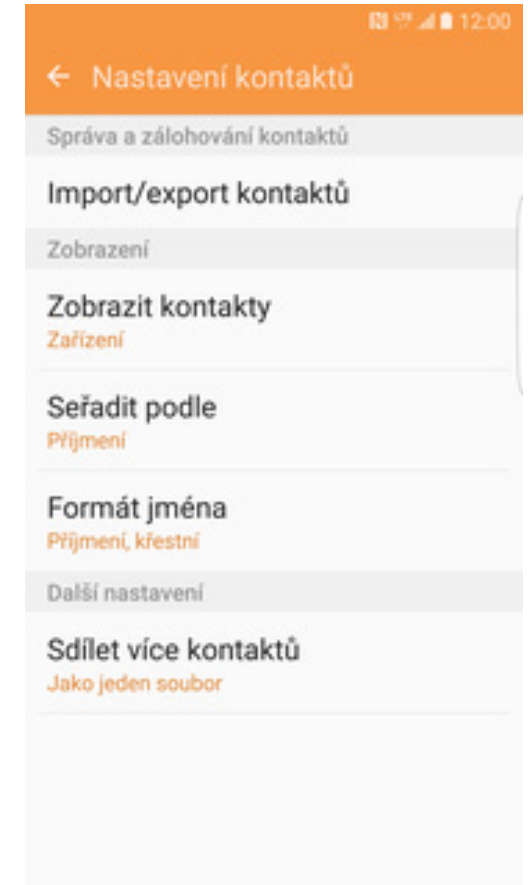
12:00

← Nastavení kontaktů

Správa a zálohování kontaktů

Import/export kontaktů

Zobrazení

Zobrazit kontakty
Zařízení

Seřadit podle
Příjmení

Formát jména
Příjmení, křestní

Další nastavení

Sdílet více kontaktů
Jako jeden soubor